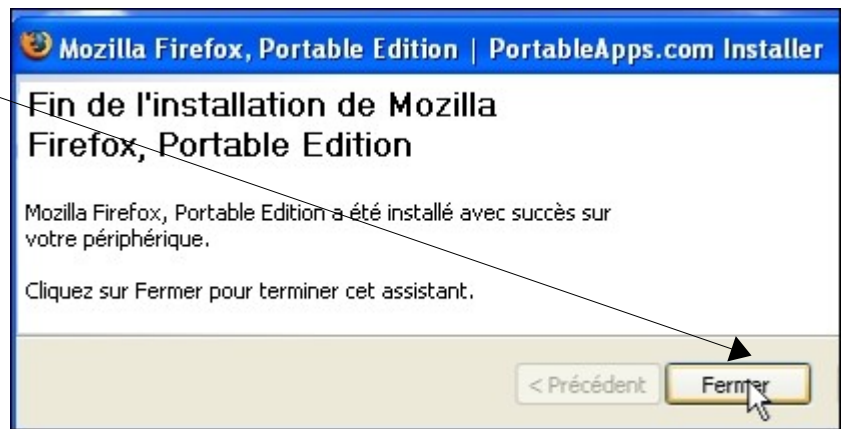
Mozilla Firefox, Portable Edition | PortableApps.com Installer

Fin de l'installation de Mozilla Firefox, Portable Edition

Mozilla Firefox, Portable Edition a été installé avec succès sur votre périphérique.

Cliquez sur Fermer pour terminer cet assistant.

< Précédent

Fermer